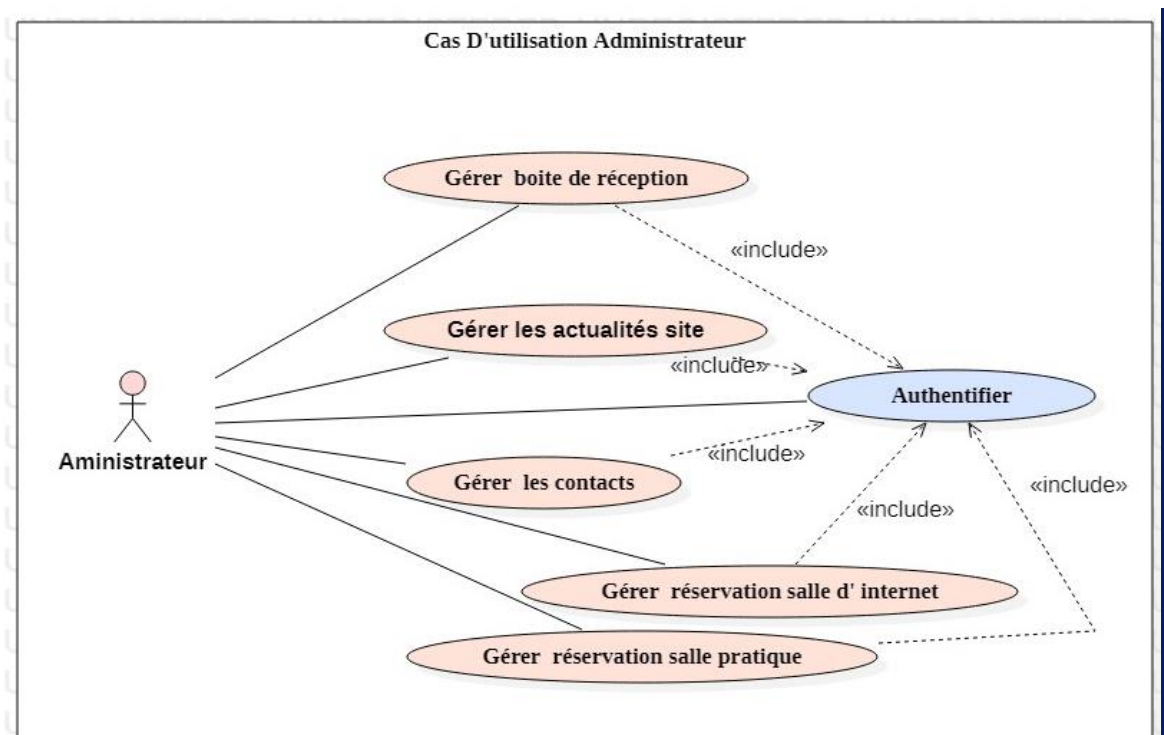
Cas D'utilisation Administrateur

Gérer boite de réception

«include»

Gérer les actualités site

«include»

Authentifier

Aministrateur

«include»

Gérer les contacts

«include»

«include»

Gérer réservation salle d' internet

Gérer réservation salle pratique